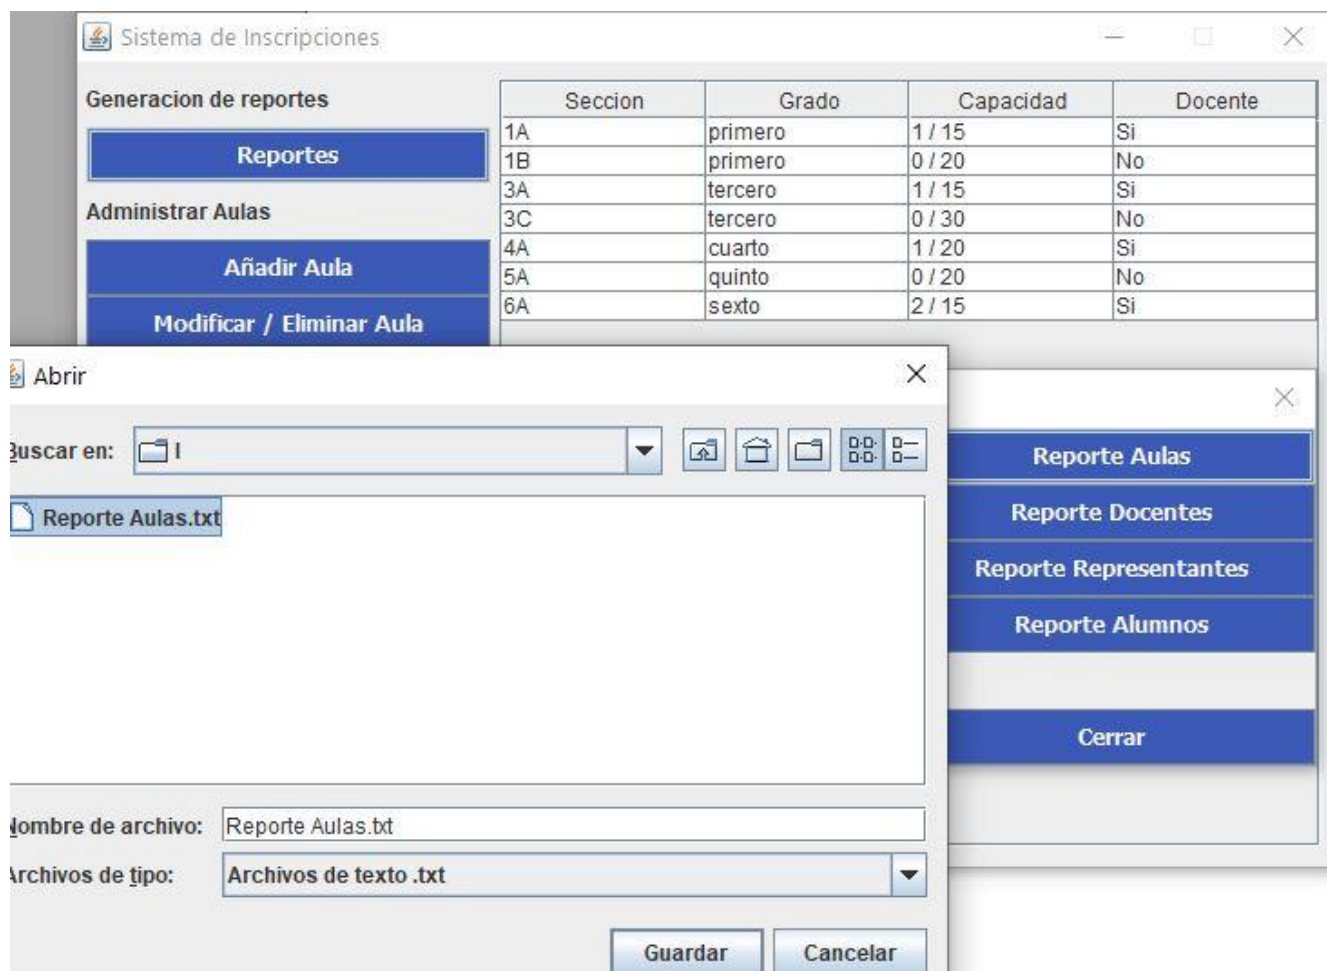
Sistema de Inscripciones

Generacion de reportes

Reportes

Administrar Aulas

Añadir Aula

Modificar / Eliminar Aula

| Seccion | Grado | Capacidad | Docente |
|---|---|---|---|
| 1A | primero | 1 / 15 | Si |
| 1B | primero | 0 / 20 | No |
| 3A | tercero | 1 / 15 | Si |
| 3C | tercero | 0 / 30 | No |
| 4A | cuarto | 1 / 20 | Si |
| 5A | quinto | 0 / 20 | No |
| 6A | sexto | 2 / 15 | Si |

Abrir

Buscar en: I

Reporte Aulas.txt

Nombre de archivo: Reporte Aulas.txt

Archivos de tipo: Archivos de texto .txt

Guardar Cancelar

Reporte Aulas

Reporte Docentes

Reporte Representantes

Reporte Alumnos

Cerrar